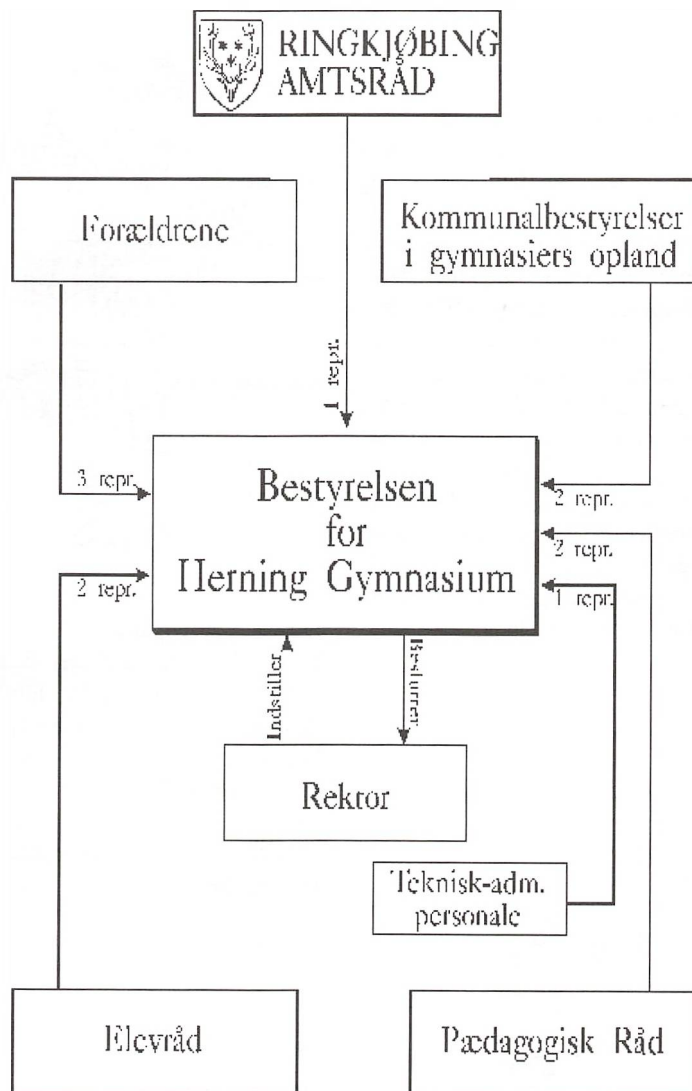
RINGKJØBING AMTSRÅD

Forældrene

Kommunalbestyrelser i gymnasiets opland

1 repr.

3 repr.

Bestyrelsen for Herning Gymnasium

2 repr.

2 repr.

2 repr.

1 repr.

Indstiller

Beslutter

Rektor

Teknisk-adm. personale

Elevråd

Pædagogisk Råd